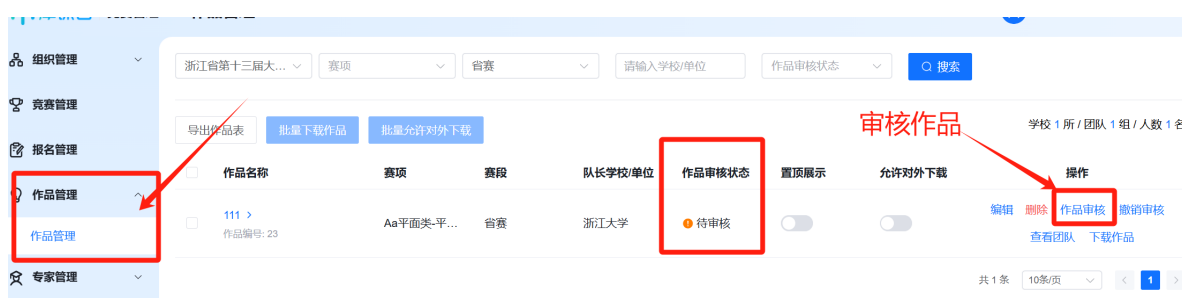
组织管理

竞赛管理

报名管理

作品管理

作品管理

专家管理

浙江省第十三届大...　赛项　省赛　请输入学校/单位　作品审核状态　搜索

导出作品表　批量下载作品　批量允许对外下载

审核作品

学校 1 所 / 团队 1 组 / 人数 1 名

| | 作品名称 | 赛项 | 赛段 | 队长学校/单位 | 作品审核状态 | 置顶展示 | 允许对外下载 | 操作 |
|---|---|---|---|---|---|---|---|---|
| | 111 > 作品编号: 23 | Aa平面类-平... | 省赛 | 浙江大学 | 待审核 | | | 编辑 删除 作品审核 撤销审核 查看团队 下载作品 |

共 1 条　10条/页　<　1